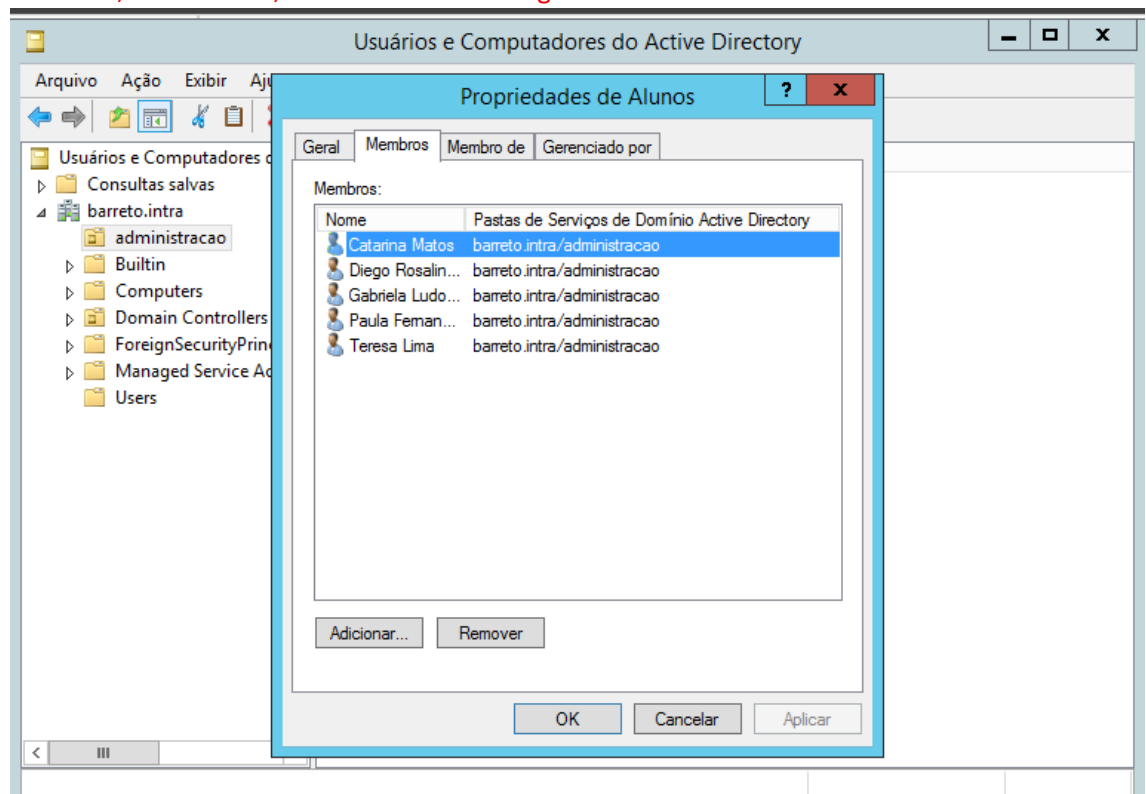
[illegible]

Usuários e Computadores do Active Directory

Arquivo Ação Exibir Aju

Usuários e Computadores d
Consultas salvas
barreto.intra
administracao
Builtin
Computers
Domain Controllers
ForeignSecurityPrin
Managed Service Ac
Users

Propriedades de Alunos

?

Geral | Membros | Membro de | Gerenciado por

Membros:

| Nome | Pastas de Serviços de Domínio Active Directory |
|---|---|
| Catarina Matos | barreto.intra/administracao |
| Diego Rosalin... | barreto.intra/administracao |
| Gabriela Ludo... | barreto.intra/administracao |
| Paula Feman... | barreto.intra/administracao |
| Teresa Lima | barreto.intra/administracao |

Adicionar... Remover

OK Cancelar Aplicar